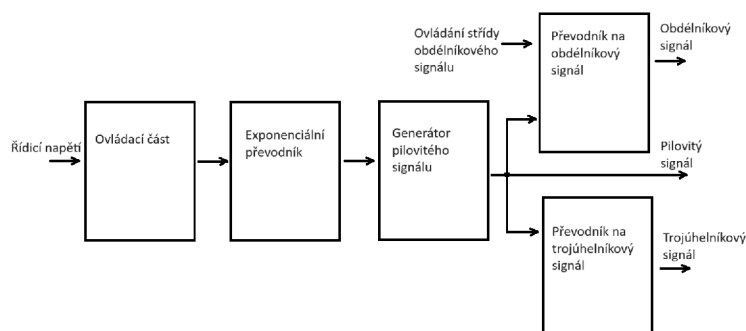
Ovládání střídy obdélníkového signálu

Převodník na obdélníkový signál

Obdélníkový signál

Řídicí napětí

Ovládací část

Exponenciální převodník

Generátor pilovitého signálu

Pilovitý signál

Převodník na trojúhelníkový signál

Trojúhelníkový signál